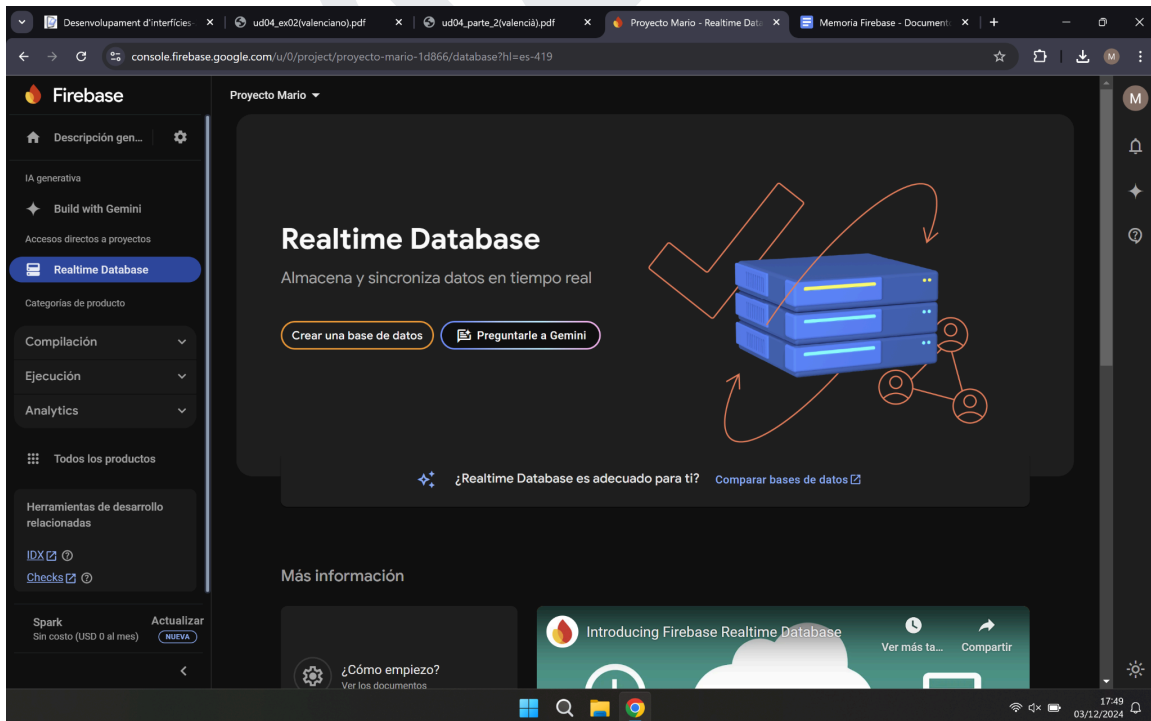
Desenvolupament d'interfícies · ud04_ex02(valenciano).pdf · ud04_parte_2(valencià).pdf · Proyecto Mario - Realtime Data · Memoria Firebase - Document

console.firebase.google.com/u/0/project/proyecto-mario-1d866/database?hl=es-419

Firebase

Proyecto Mario

Descripción gen...

IA generativa

Build with Gemini

Accesos directos a proyectos

Realtime Database

Categorías de producto

Compilación

Ejecución

Analytics

Todos los productos

Herramientas de desarrollo relacionadas

IDX

Checks

Spark
Sin costo (USD 0 al mes)

Actualizar
NUEVA

Realtime Database

Almacena y sincroniza datos en tiempo real

Crear una base de datos

Preguntarle a Gemini

¿Realtime Database es adecuado para ti?

Comparar bases de datos

Más información

¿Cómo empiezo?
Ver los documentos

Introducing Firebase Realtime Database

Ver más ta...

Compartir

M

17:49
03/12/2024